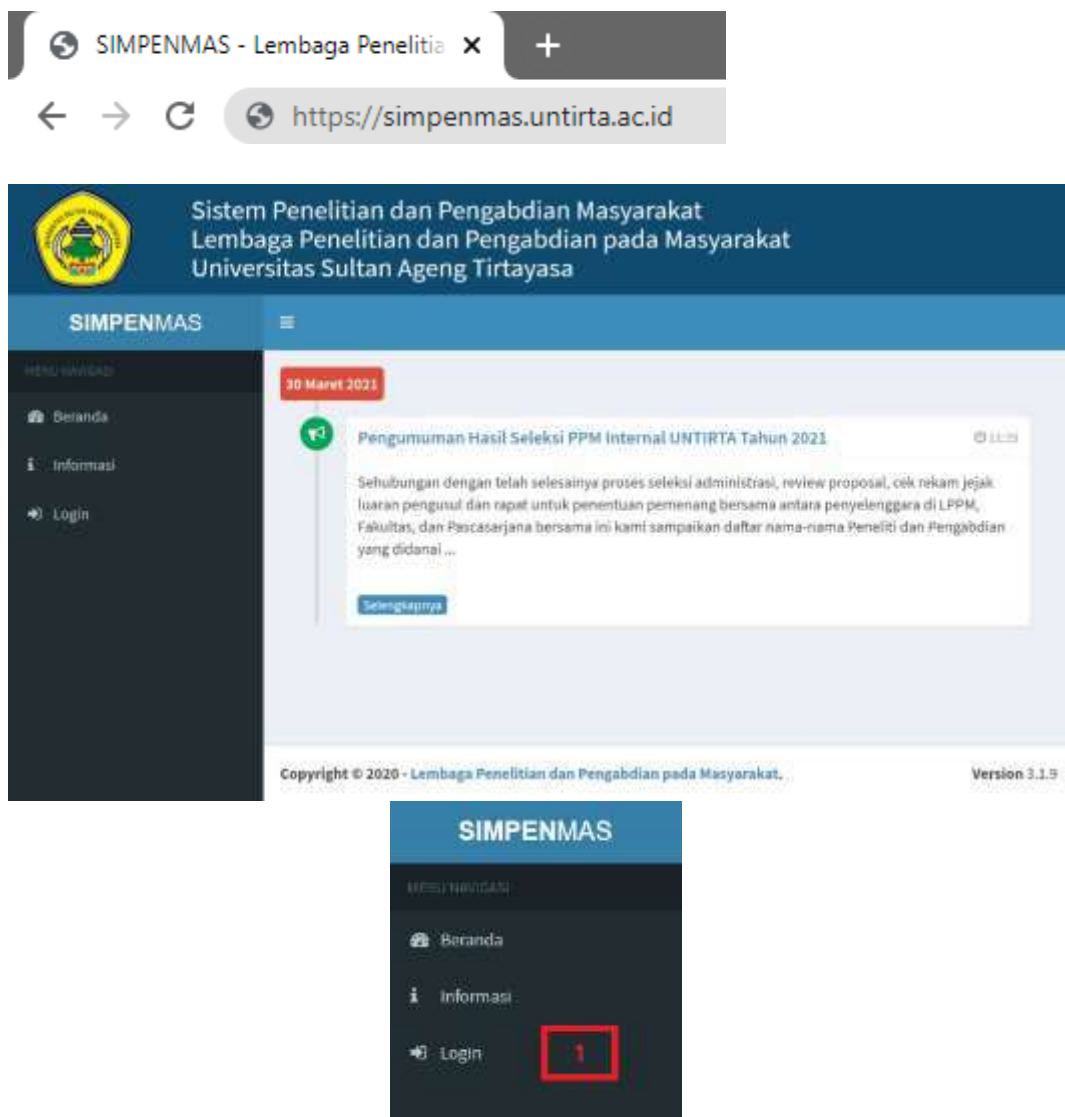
SIMPENMAS - Lembaga Penelitia ×

https://simpenmas.untirta.ac.id

Sistem Penelitian dan Pengabdian Masyarakat
Lembaga Penelitian dan Pengabdian pada Masyarakat
Universitas Sultan Ageng Tirtayasa

SIMPENMAS

MENU NAVIGASI

Beranda

Informasi

Login

30 Maret 2021

Pengumuman Hasil Seleksi PPM Internal UNTIRTA Tahun 2021

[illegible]

Sehubungan dengan telah selesainya proses seleksi administrasi, review proposal, cek rekam jejak luaran pengusul dan rapat untuk penentuan pemenang bersama antara penyelenggara di LPPM, Fakultas, dan Pascasarjana bersama ini kami sampaikan daftar nama-nama Peneliti dan Pengabdian yang didanai ...

Selengkapnya

Copyright © 2020 - Lembaga Penelitian dan Pengabdian pada Masyarakat.

Version 3.1.9

SIMPENMAS

MENU NAVIGASI

Beranda

Informasi

Login

1